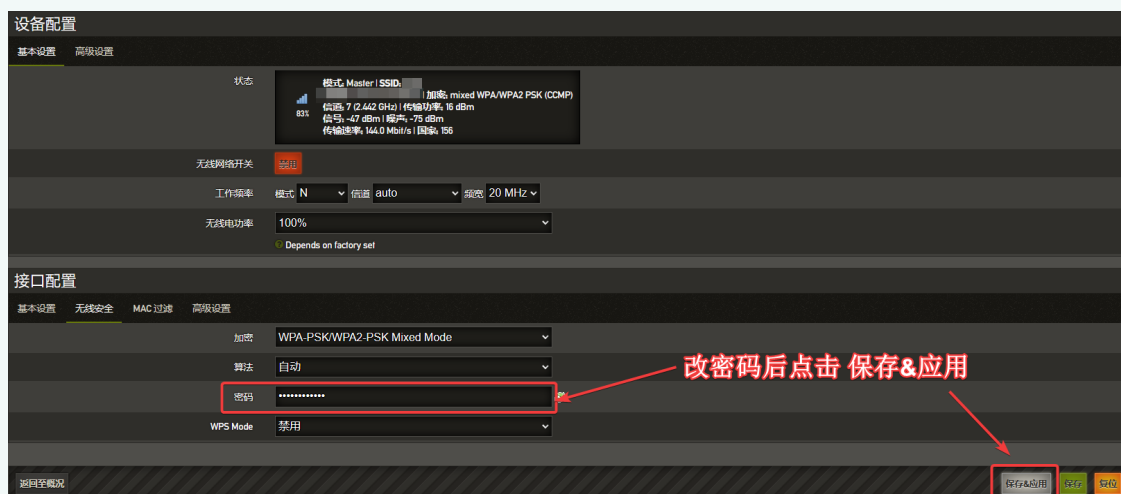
设备配置

基本设置 高级设置

状态

83%

模式: Master | SSID: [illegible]
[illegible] | 加密: mixed WPA/WPA2 PSK (CCMP)
信道: 7 (2.442 GHz) | 传输功率: 16 dBm
信号: -47 dBm | 噪声: -75 dBm
传输速率: 144.0 Mbit/s | 国家: 156

无线网络开关 禁用

工作频率 模式 N 信道 auto 频宽 20 MHz

无线电功率 100%

Depends on factory set

接口配置

基本设置 无线安全 MAC 过滤 高级设置

加密 WPA-PSK/WPA2-PSK Mixed Mode

算法 自动

密码 •••••••••••••

WPS Mode 禁用

改密码后点击 保存&应用

返回至概况

保存&应用 保存 复位